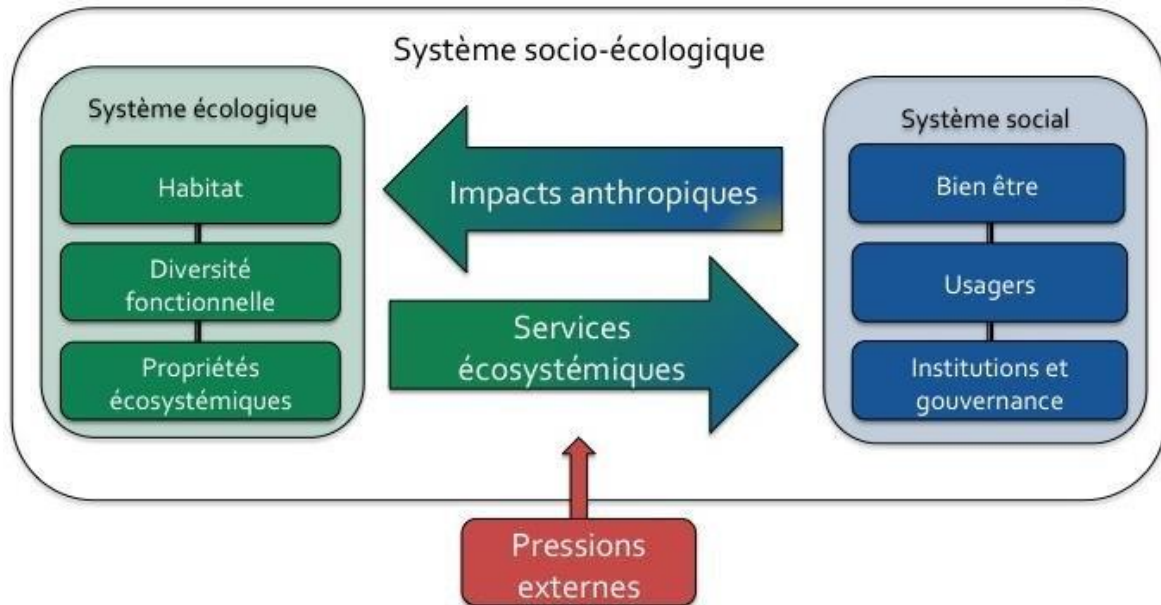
Système socio-écologique

Système écologique

Habitat

Diversité fonctionnelle

Propriétés écosystémiques

Impacts anthropiques

Services écosystémiques

Système social

Bien être

Usagers

Institutions et gouvernance

Pressions externes